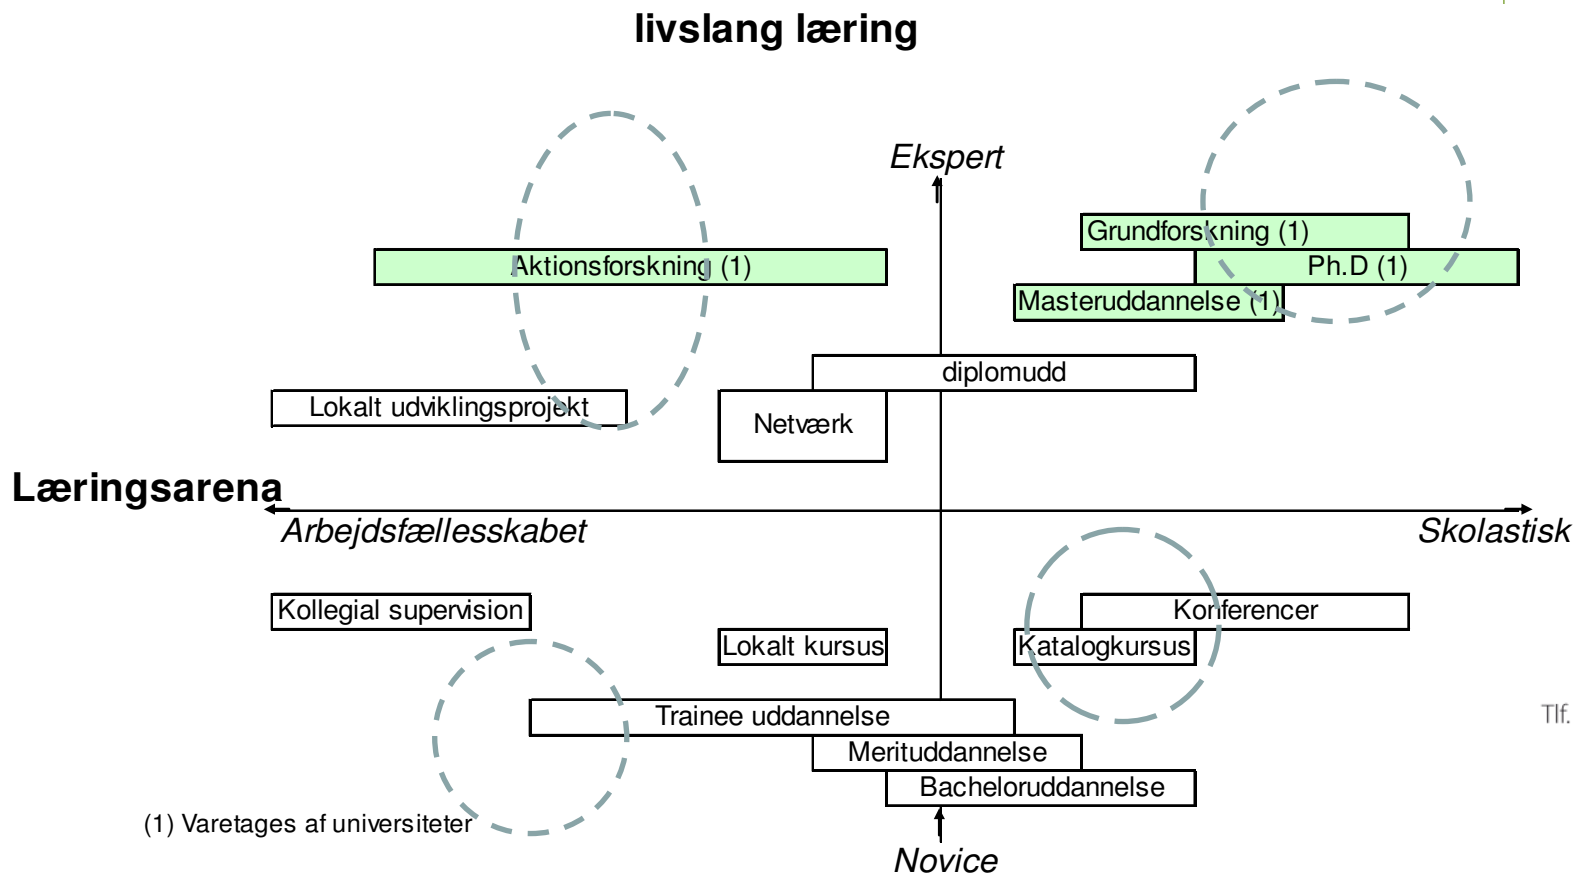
livslang læring

Ekspert

Grundforskning (1)

Aktionsforskning (1)

Ph.D (1)

Masteruddannelse (1)

diplomudd

Lokalt udviklingsprojekt

Netværk

Læringsarena

Arbejdsfællesskabet

Skolastisk

Kollegial supervision

Konferencer

Lokalt kursus

Katalogkursus

Trainee uddannelse

Tlf.

Merituddannelse

Bacheloruddannelse

(1) Varetages af universiteter

Novice